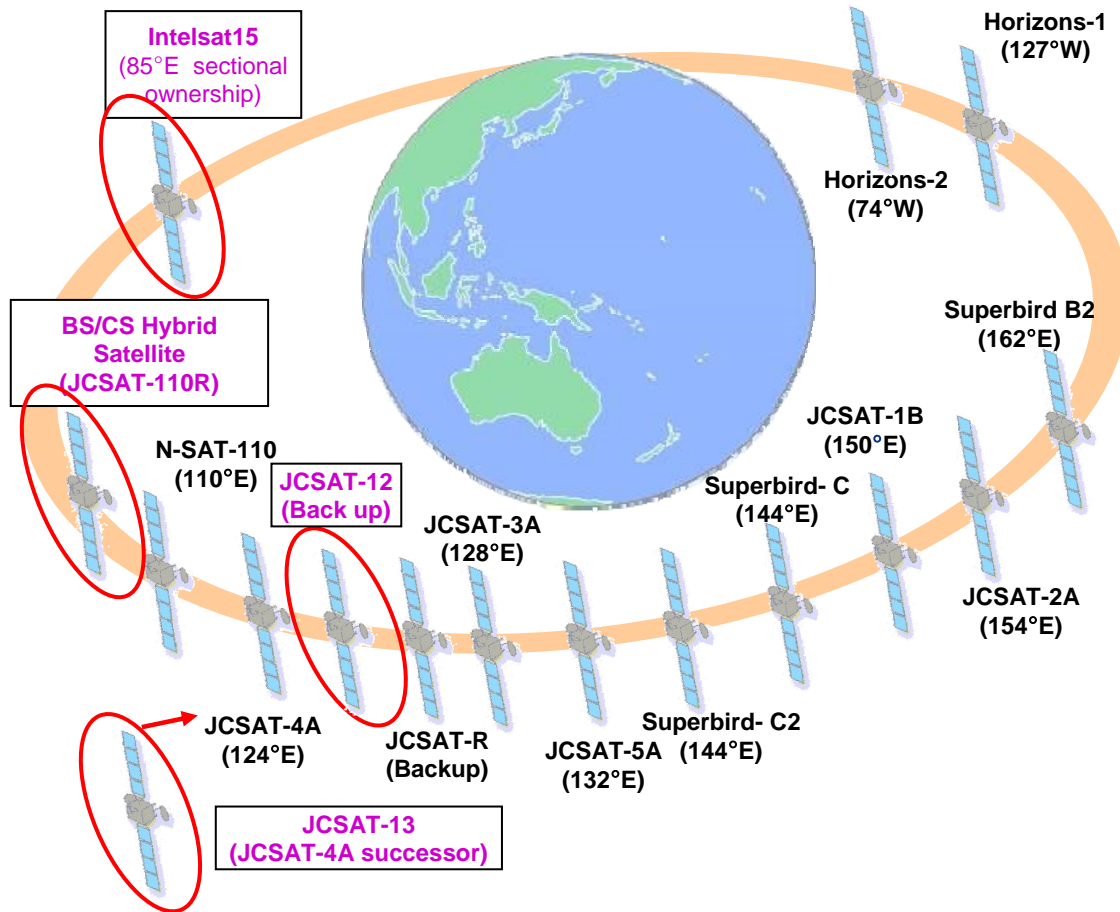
Intelsat15
(85°E sectional ownership)

Horizons-1
(127°W)

Horizons-2
(74°W)

BS/CS Hybrid Satellite
(JCSAT-110R)

Superbird B2
(162°E)

N-SAT-110
(110°E)

JCSAT-12
(Back up)

JCSAT-1B
(150°E)

Superbird- C
(144°E)

JCSAT-3A
(128°E)

JCSAT-2A
(154°E)

JCSAT-4A
(124°E)

JCSAT-R
(Backup)

JCSAT-5A
(132°E)

Superbird- C2
(144°E)

JCSAT-13
(JCSAT-4A successor)